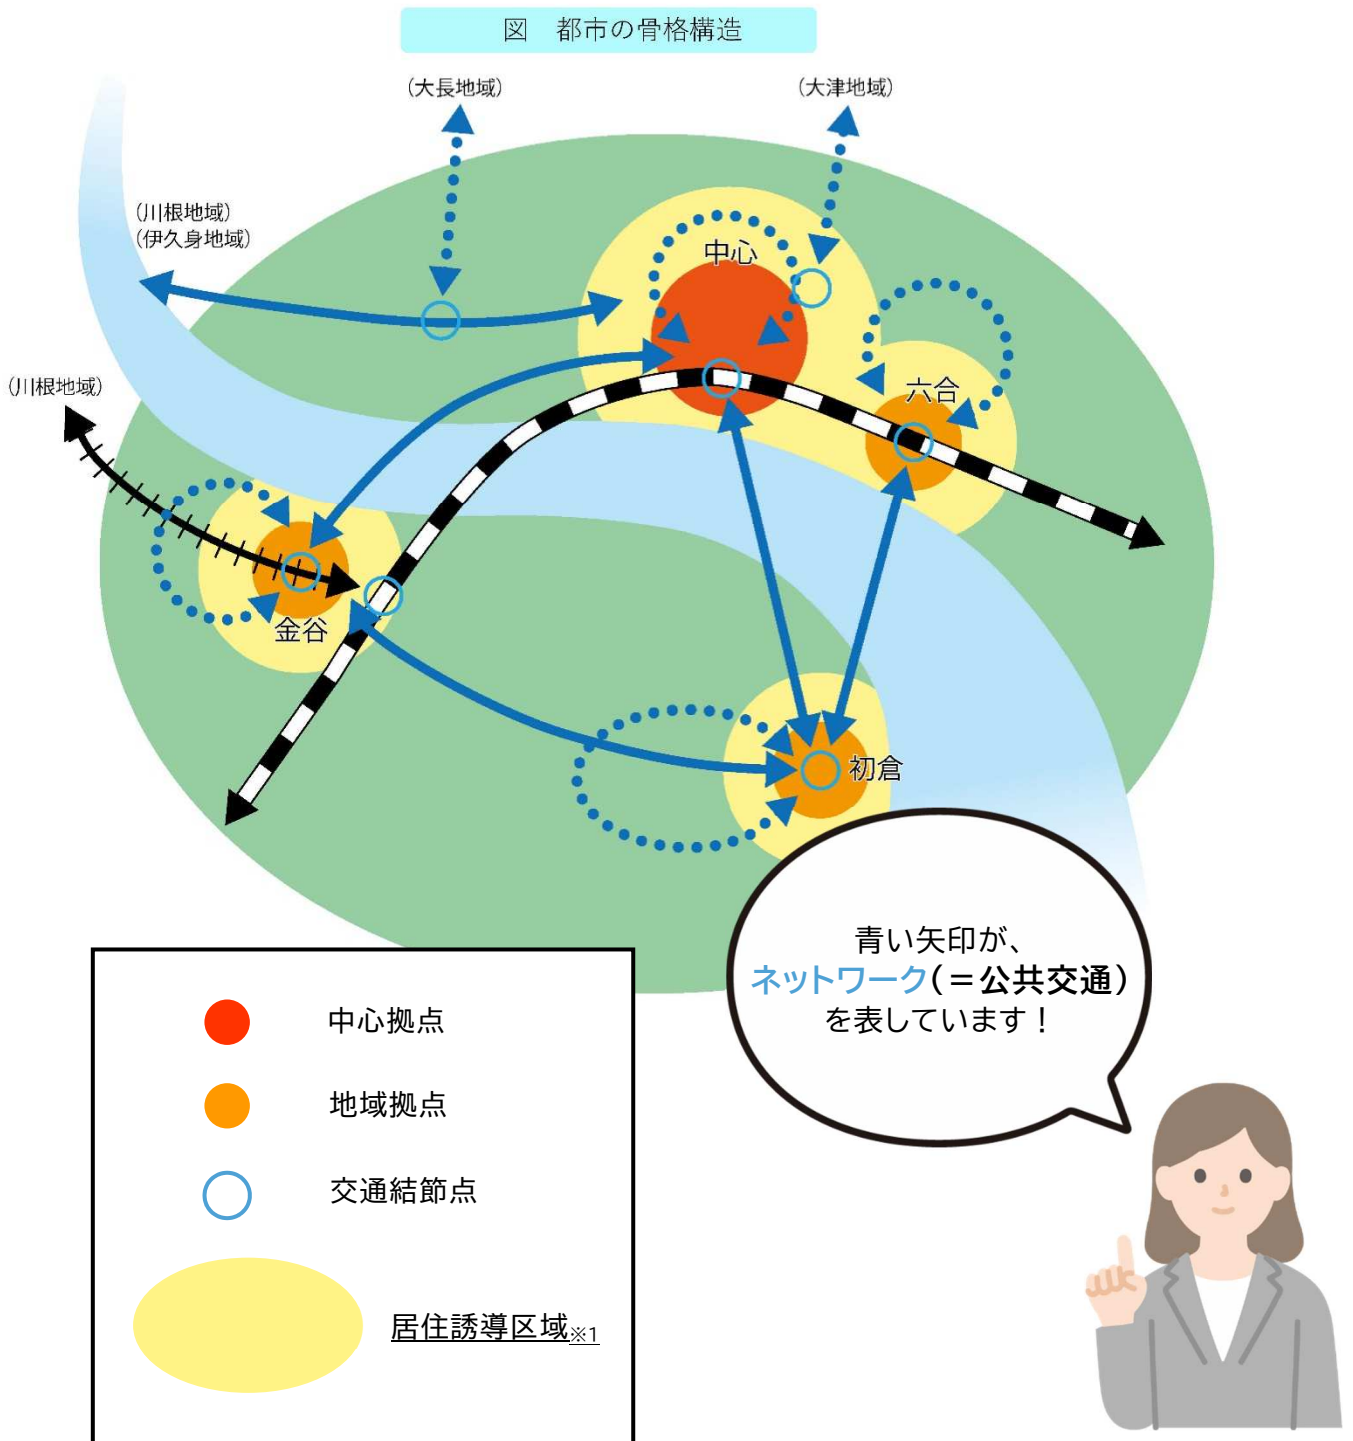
図　都市の骨格構造

（大長地域）

（大津地域）

（川根地域）
（伊久身地域）

（川根地域）

中心

六合

金谷

初倉

青い矢印が、
ネットワーク（＝公共交通）
を表しています！

中心拠点

地域拠点

交通結節点

居住誘導区域※1